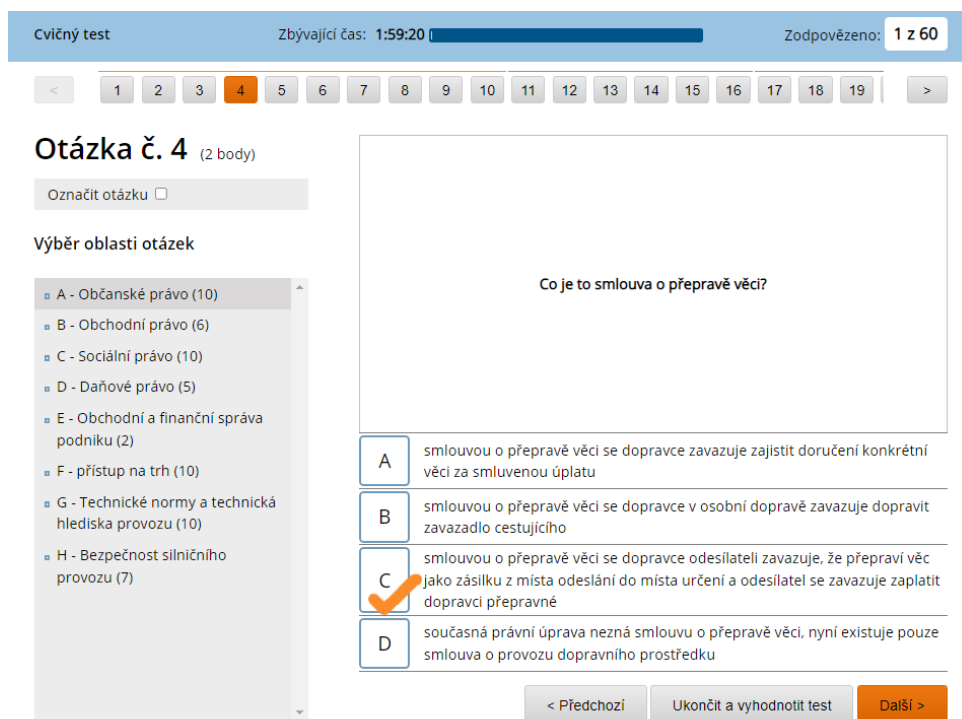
Cvičný test | Zbývající čas: 1:59:20 | Zodpovězeno: 1 z 60

< 1 2 3 4 5 6 7 8 9 10 11 12 13 14 15 16 17 18 19 >

Otázka č. 4 (2 body)

Označit otázku

Výběr oblasti otázek

A - Občanské právo (10)
B - Obchodní právo (6)
C - Sociální právo (10)
D - Daňové právo (5)
E - Obchodní a finanční správa podniku (2)
F - přístup na trh (10)
G - Technické normy a technická hlediska provozu (10)
H - Bezpečnost silničního provozu (7)

Co je to smlouva o přepravě věci?

A smlouvou o přepravě věci se dopravce zavazuje zajistit doručení konkrétní věci za smluvenou úplatu

B smlouvou o přepravě věci se dopravce v osobní dopravě zavazuje dopravit zavazadlo cestujícího

C smlouvou o přepravě věci se dopravce odesílateli zavazuje, že přepraví věc jako zásilku z místa odeslání do místa určení a odesílatel se zavazuje zaplatit dopravci přepravné

D současná právní úprava nezná smlouvu o přepravě věci, nyní existuje pouze smlouva o provozu dopravního prostředku

< Předchozí | Ukončit a vyhodnotit test | Další >